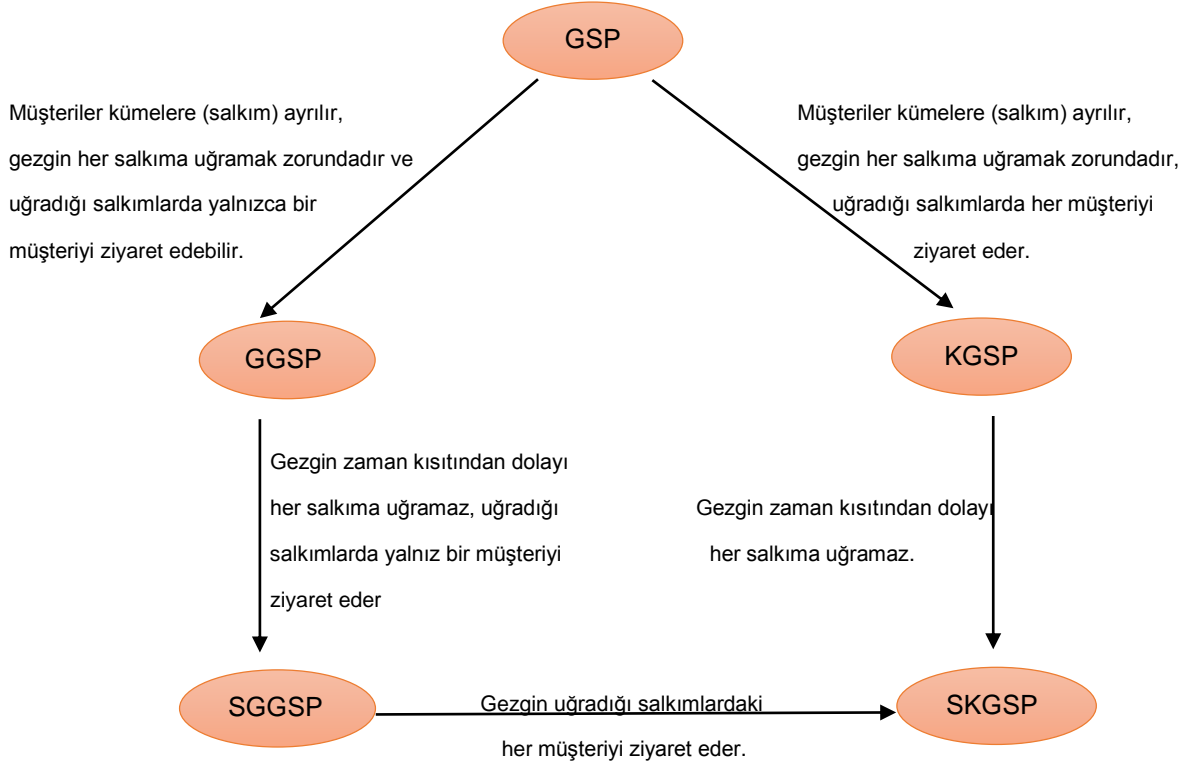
GSP

Müşteriler kümelere (salkım) ayrılır, gezgin her salkıma uğramak zorundadır ve uğradığı salkımlarda yalnızca bir müşteriyi ziyaret edebilir.

Müşteriler kümelere (salkım) ayrılır, gezgin her salkıma uğramak zorundadır, uğradığı salkımlarda her müşteriyi ziyaret eder.

GGSP

KGSP

Gezgin zaman kısıtından dolayı her salkıma uğramaz, uğradığı salkımlarda yalnız bir müşteriyi ziyaret eder

Gezgin zaman kısıtından dolayı her salkıma uğramaz.

SGGSP

Gezgin uğradığı salkımlardaki her müşteriyi ziyaret eder.

SKGSP